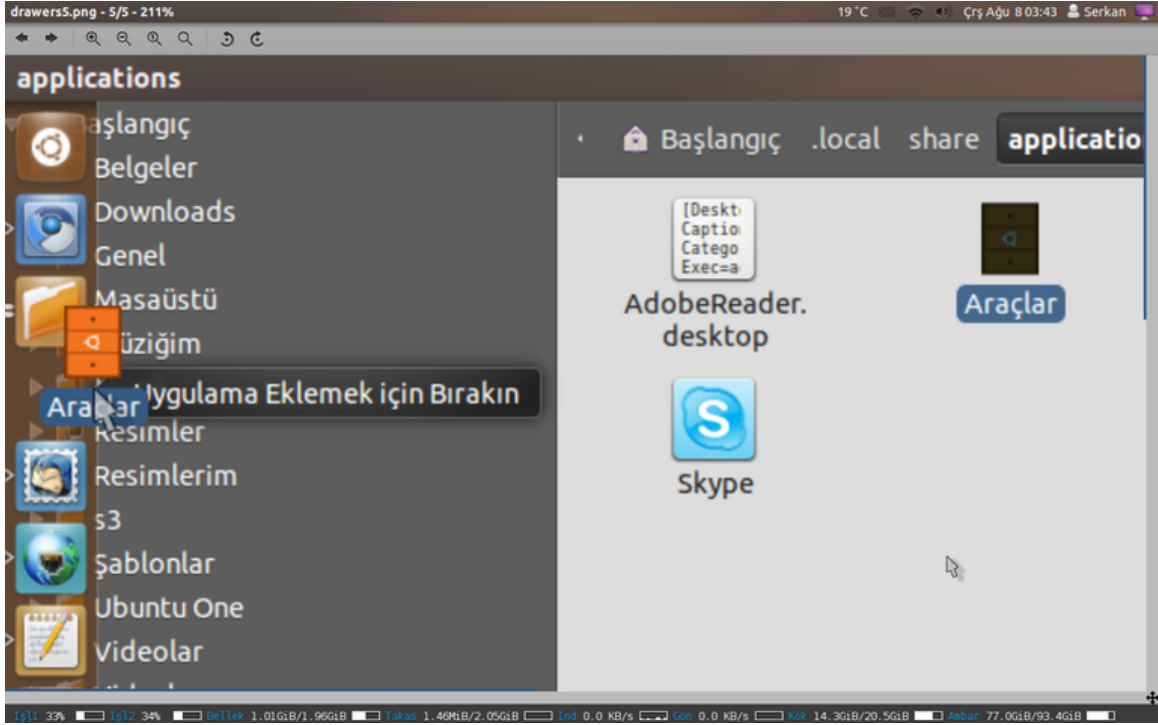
drawers5.png - 5/5 - 211%

19 °C Çrş Ağu 8 03:43 Serkan

applications

aşlangıç
Belgeler
Downloads
Genel
Masaüstü
üziğim
Uygulama Eklemek için Bırakın
Araçlar
Resimler
Resimlerim
s3
Şablonlar
Ubuntu One
Videolar

Başlangıç .local share applicatio

[Deskt
Captio
Catego
Exec=a

AdobeReader.desktop

Araçlar

Skype

İşl1 33% İşl2 34% Bellek 1.01GiB/1.96GiB Takas 1.46MiB/2.05GiB İnd 0.0 KB/s Gön 0.0 KB/s Kök 14.3GiB/20.5GiB Ambar 77.0GiB/93.4GiB